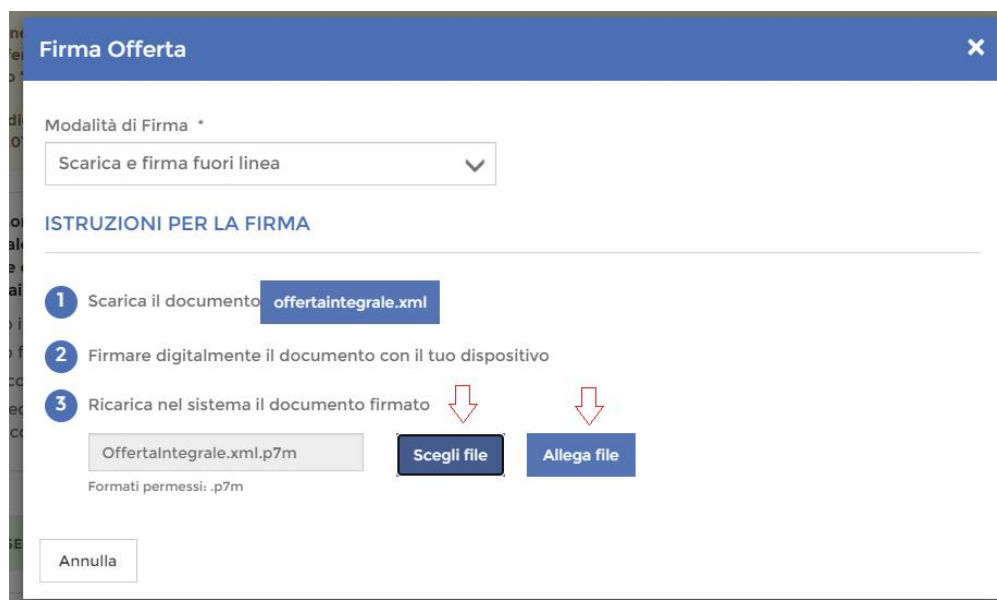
Firma Offerta
×

Modalità di Firma *

Scarica e firma fuori linea

ISTRUZIONI PER LA FIRMA

1 Scarica il documento offertaintegrale.xml

2 Firmare digitalmente il documento con il tuo dispositivo

3 Ricarica nel sistema il documento firmato

OffertaIntegrale.xml.p7m
Scegli file
Allega file

Formati permessi: .p7m

Annulla